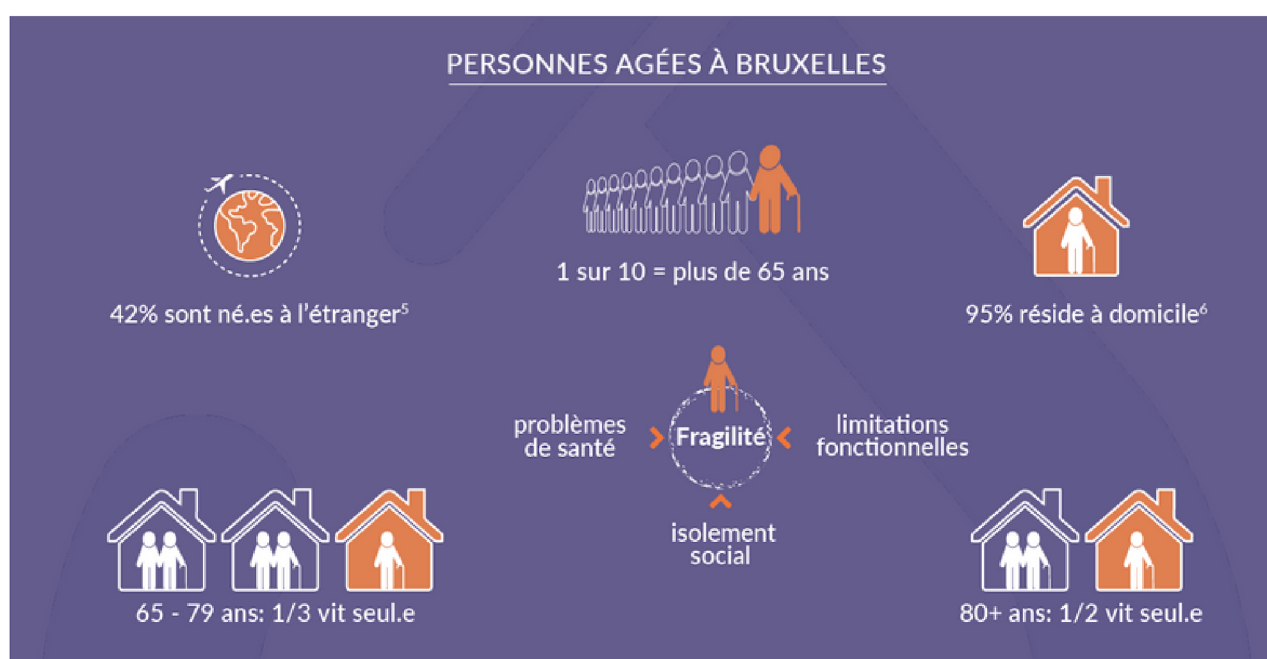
PERSONNES AGÉES À BRUXELLES

42% sont né.es à l'étranger$^5$

1 sur 10 = plus de 65 ans

95% réside à domicile$^6$

problèmes de santé

Fragilité

limitations fonctionnelles

isolement social

65 - 79 ans: 1/3 vit seul.e

80+ ans: 1/2 vit seul.e